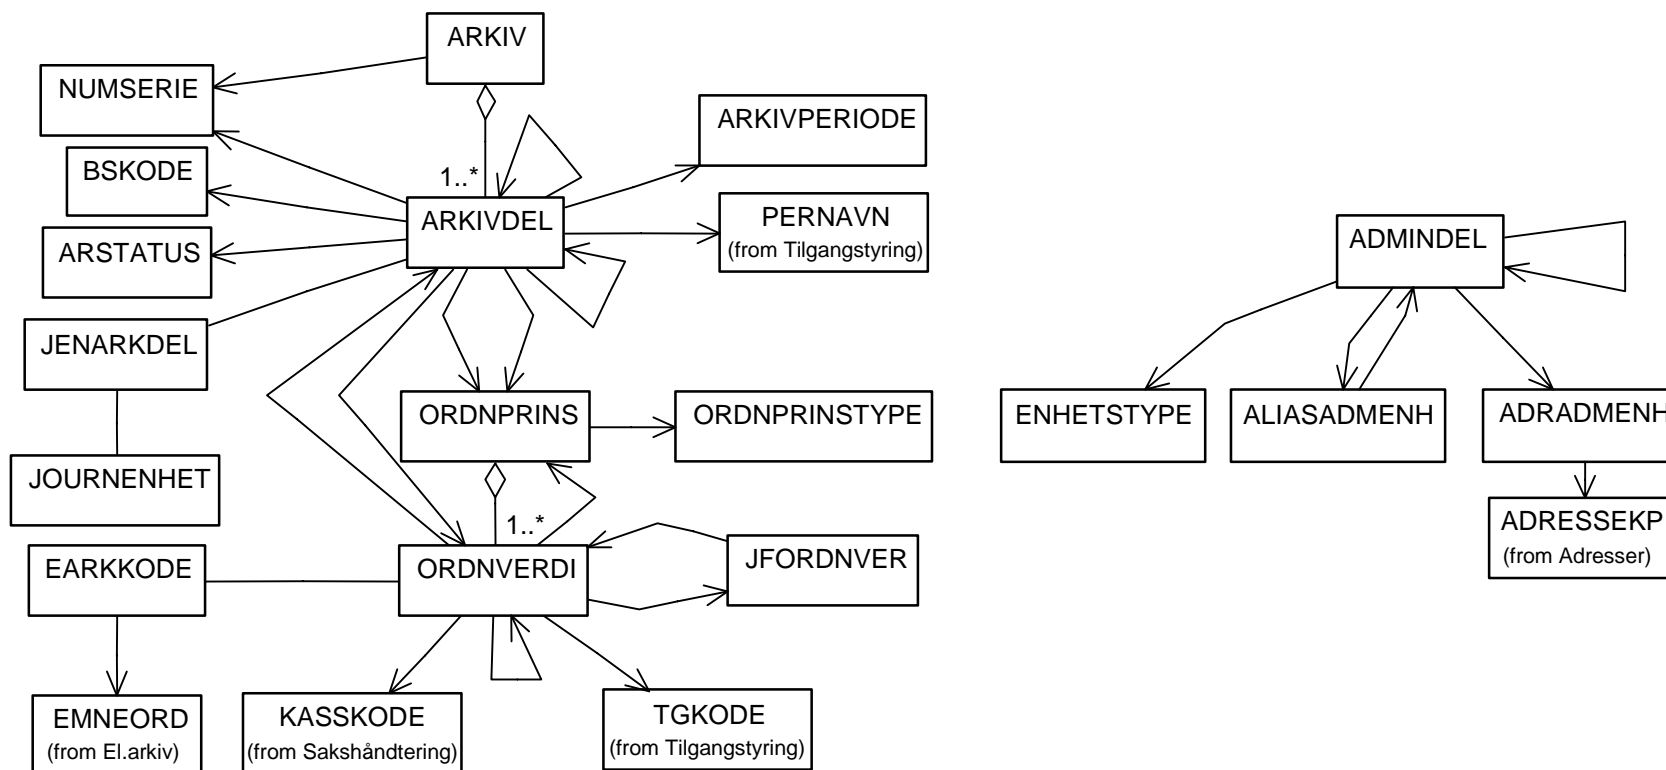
ARKIV

NUMSERIE

ARKIVPERIODE

BSKODE

1..*

ARKIVDEL

PERNAVN
(from Tilgangstyring)

ARSTATUS

ADMINDEL

JENARKDEL

ORDNPRINS

ORDNPRINSTYPE

ENHETSTYPE

ALIASADMENH

ADRADMENH

JOURNENHET

1..*

ADRESSEKP
(from Adresser)

EARKKODE

ORDNVERDI

JFORDNVER

EMNEORD
(from El.arkiv)

KASSKODE
(from Sakshåndtering)

TGKODE
(from Tilgangstyring)